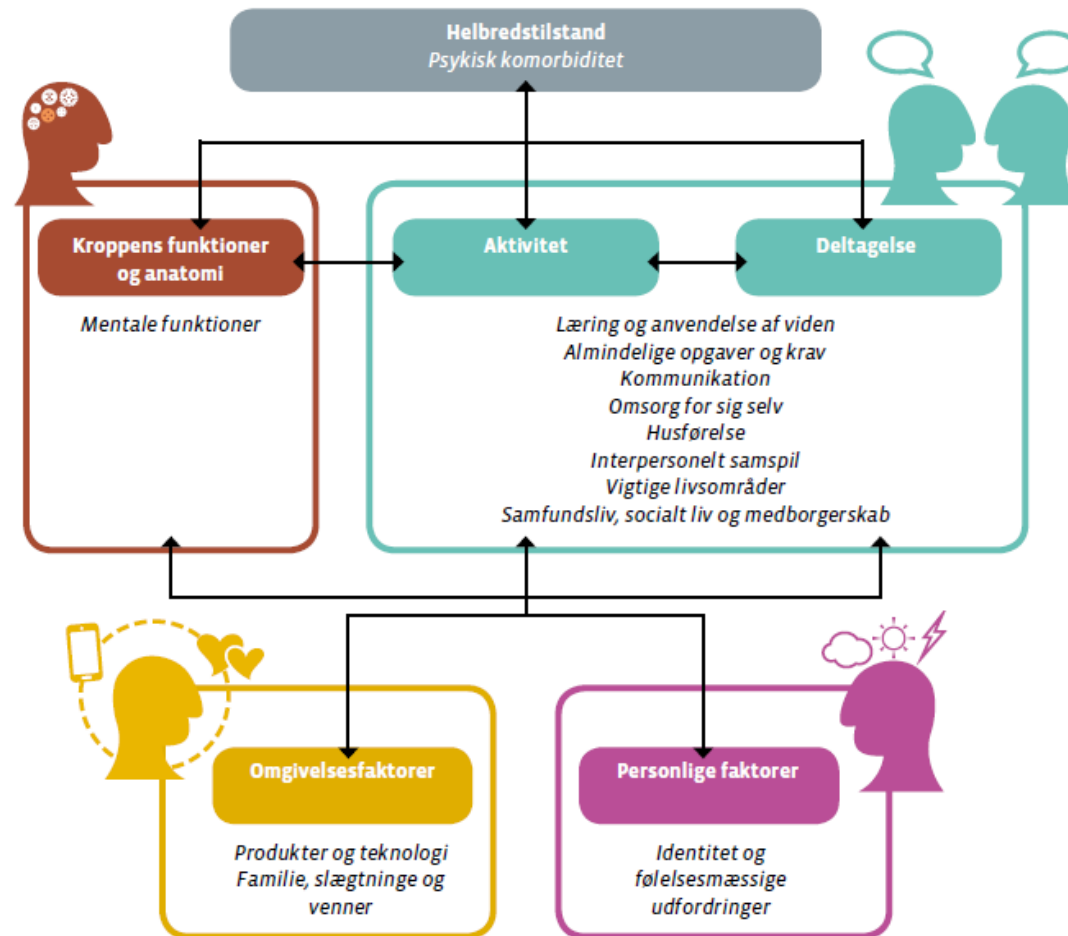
Helbredstilstand
Psykisk komorbiditet

Kroppens funktioner og anatomi

Mentale funktioner

Aktivitet

Deltagelse

Læring og anvendelse af viden
Almindelige opgaver og krav
Kommunikation
Omsorg for sig selv
Husførelse
Interpersonelt samspil
Vigtige livsområder
Samfundsliv, socialt liv og medborgerskab

Omgivelsesfaktorer

Produkter og teknologi
Familie, slægtninge og venner

Personlige faktorer

Identitet og følelsesmæssige udfordringer